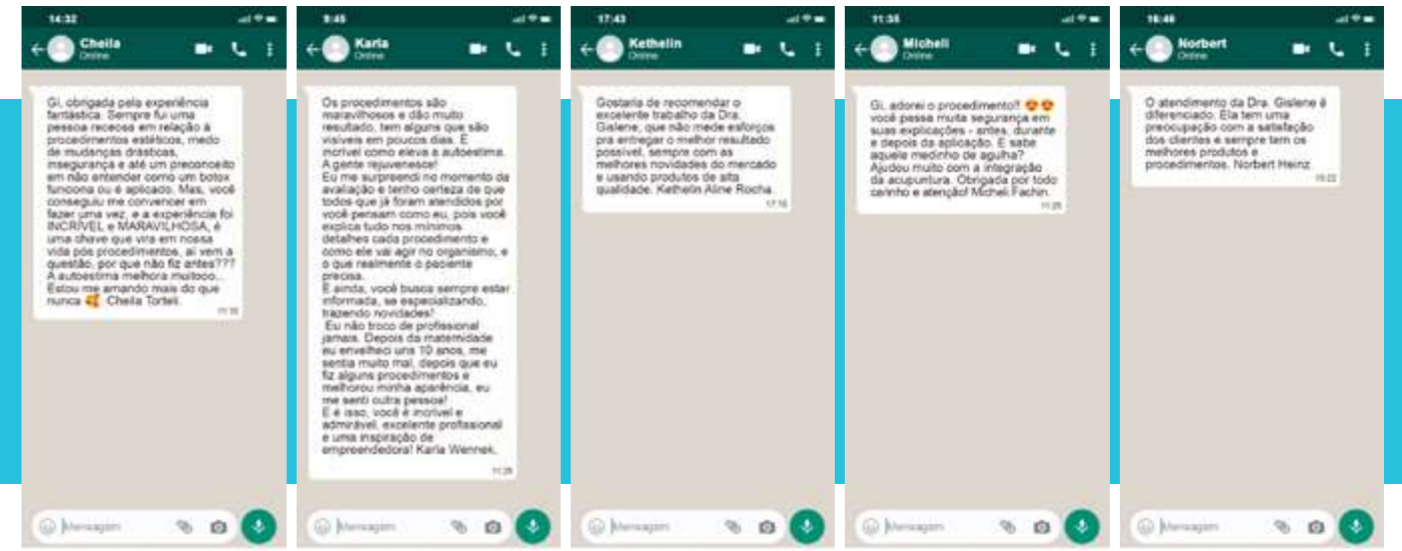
14:32
Cheila
Online

Gi, obrigada pela experiência fantástica. Sempre fui uma pessoa receosa em relação à procedimentos estéticos, medo de mudanças drásticas, insegurança e até um preconceito em não entender como um botox funciona ou é aplicado. Mas, você conseguiu me convencer em fazer uma vez, e a experiência foi INCRÍVEL e MARAVILHOSA, é uma chave que vira em nossa vida pós procedimentos, aí vem a questão, por que não fiz antes??? A autoestima melhora muitooo... Estou me amando mais do que nunca 🥰. Cheila Torteli.
11:10

Mensagem

9:45
Karla
Online

Os procedimentos são maravilhosos e dão muito resultado, tem alguns que são visíveis em poucos dias. É incrível como eleva a autoestima. A gente rejuvenesce!
Eu me surpreendi no momento da avaliação e tenho certeza de que todos que já foram atendidos por você pensam como eu, pois você explica tudo nos mínimos detalhes cada procedimento e como ele vai agir no organismo, e o que realmente o paciente precisa.
E ainda, você busca sempre estar informada, se especializando, trazendo novidades!
Eu não troco de profissional jamais. Depois da maternidade eu envelheci uns 10 anos, me sentia muito mal, depois que eu fiz alguns procedimentos e melhorou minha aparência, eu me senti outra pessoa!
E é isso, você é incrível e admirável, excelente profissional e uma inspiração de empreendedora! Karla Wennek.
11:20

Mensagem

17:43
Kethelin
Online

Gostaria de recomendar o excelente trabalho da Dra. Gislene, que não mede esforços pra entregar o melhor resultado possível, sempre com as melhores novidades do mercado e usando produtos de alta qualidade. Kethelin Aline Rocha.
17:16

Mensagem

11:35
Micheli
Online

Gi, adorei o procedimento!! 😍😍 você passa muita segurança em suas explicações - antes, durante e depois da aplicação. E sabe aquele medinho de agulha? Ajudou muito com a integração da acupuntura. Obrigada por todo carinho e atenção! Micheli Fachin.
11:25

Mensagem

16:46
Norbert
Online

O atendimento da Dra. Gislene é diferenciado. Ela tem uma preocupação com a satisfação dos clientes e sempre tem os melhores produtos e procedimentos. Norbert Heinz
15:22

Mensagem